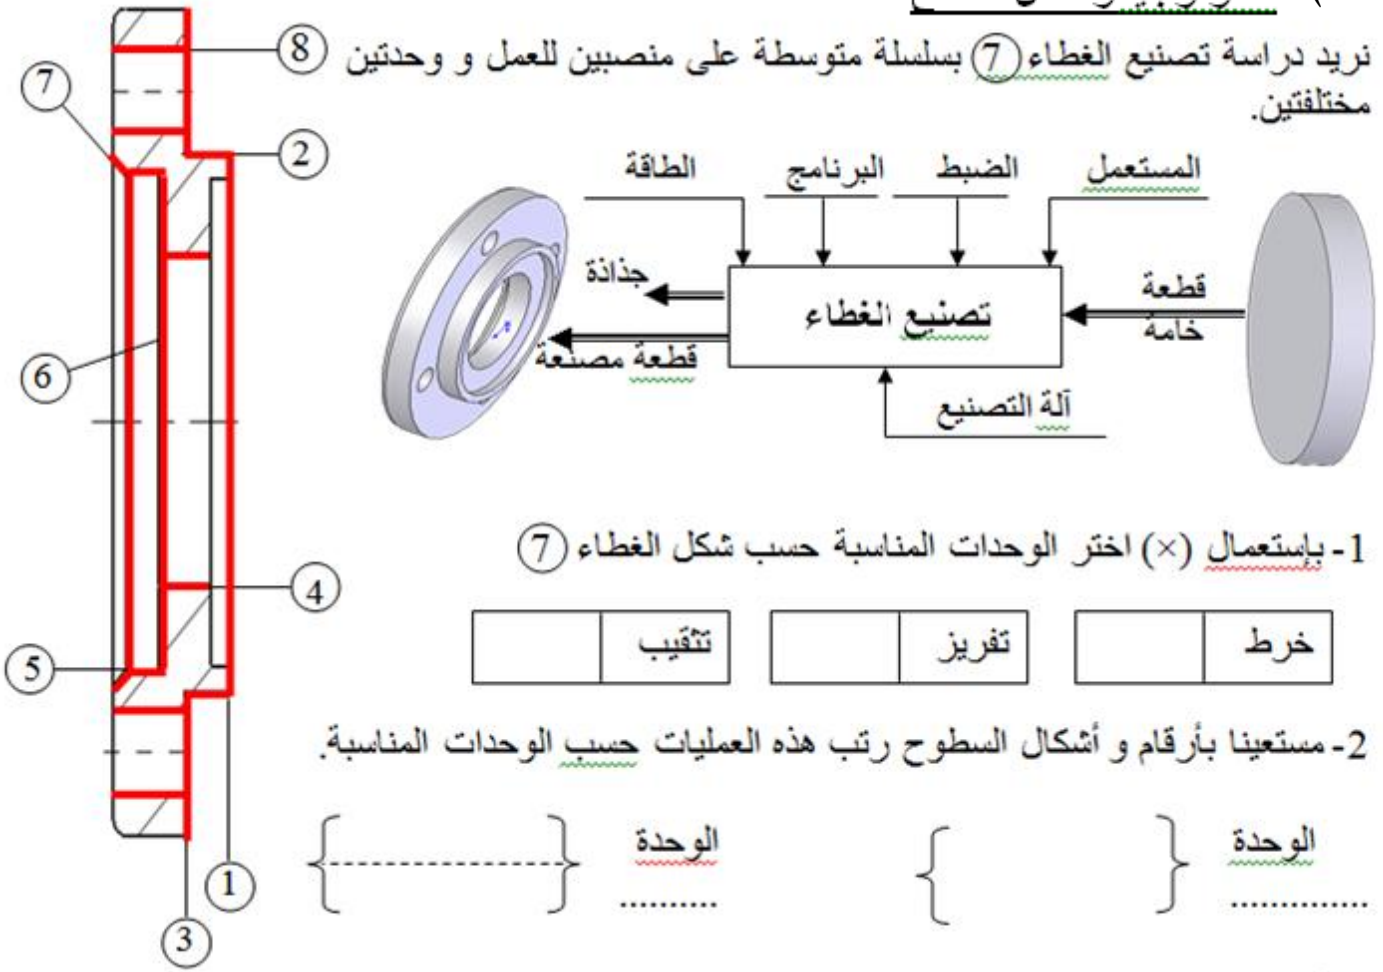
نريد دراسة تصنيع الغطاء (7) بسلسلة متوسطة على منصبين للعمل و وحدتين مختلفتين.

المستعمل
الضبط
البرنامج
الطاقة
قطعة خامة
تصنيع الغطاء
جذاذة
قطعة مصنعة
آلة التصنيع

1- بإستعمال (×) اختر الوحدات المناسبة حسب شكل الغطاء (7)

| | خرط |
|---|---|

| | تفريز |
|---|---|

| | تثقيب |
|---|---|

2- مستعينا بأرقام و أشكال السطوح رتب هذه العمليات حسب الوحدات المناسبة.

الوحدة
.............

الوحدة
..........

8
7
2
6
4
5
1
3